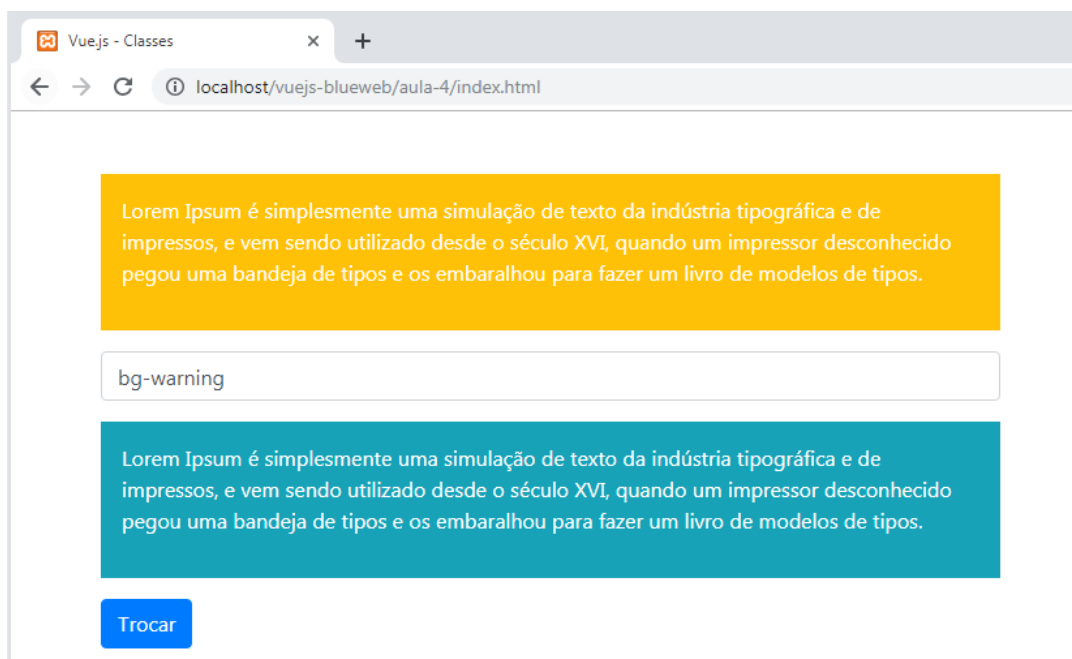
Vue.js - Classes

localhost/vuejs-blueweb/aula-4/index.html

Lorem Ipsum é simplesmente uma simulação de texto da indústria tipográfica e de impressos, e vem sendo utilizado desde o século XVI, quando um impressor desconhecido pegou uma bandeja de tipos e os embaralhou para fazer um livro de modelos de tipos.

bg-warning

Lorem Ipsum é simplesmente uma simulação de texto da indústria tipográfica e de impressos, e vem sendo utilizado desde o século XVI, quando um impressor desconhecido pegou uma bandeja de tipos e os embaralhou para fazer um livro de modelos de tipos.

Trocar